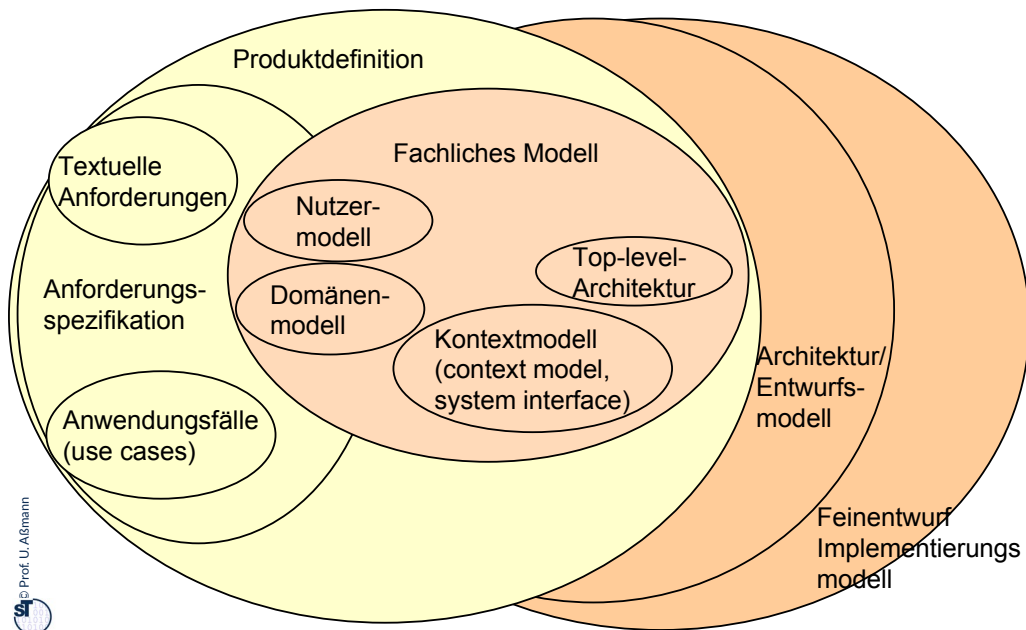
Produktdefinition

Textuelle Anforderungen

Anforderungsspezifikation

Anwendungsfälle (use cases)

Fachliches Modell

Nutzermodell

Domänenmodell

Top-level-Architektur

Kontextmodell (context model, system interface)

Architektur/ Entwurfsmodell

Feinentwurf Implementierungs modell

© Prof. U. Aßmann

ST